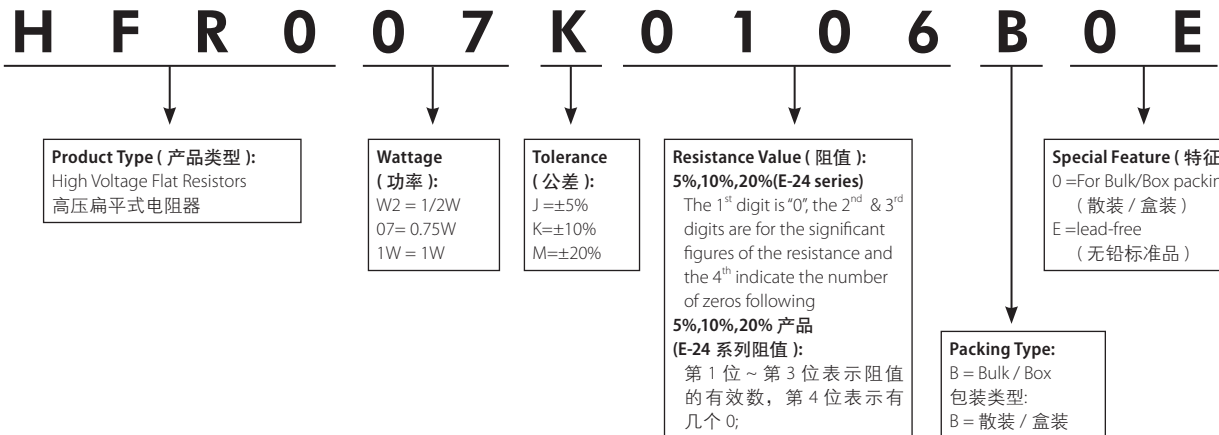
H F R 0 0 7 K 0 1 0 6 B 0 E

**Product Type ( 产品类型 ):**
High Voltage Flat Resistors
高压扁平式电阻器

**Wattage ( 功率 ):**
W2 = 1/2W
07= 0.75W
1W = 1W

**Tolerance ( 公差 ):**
J =±5%
K=±10%
M=±20%

**Resistance Value ( 阻值 ):**
**5%,10%,20%(E-24 series)**
The $1^{st}$ digit is "0", the $2^{nd}$ & $3^{rd}$ digits are for the significant figures of the resistance and the $4^{th}$ indicate the number of zeros following
**5%,10%,20% 产品 (E-24 系列阻值 ):**
第 1 位 ~ 第 3 位表示阻值的有效数，第 4 位表示有几个 0;

**Packing Type:**
B = Bulk / Box
包装类型:
B = 散装 / 盒装

**Special Feature ( 特征**
0 =For Bulk/Box packin
( 散装 / 盒装 )
E =lead-free
( 无铅标准品 )